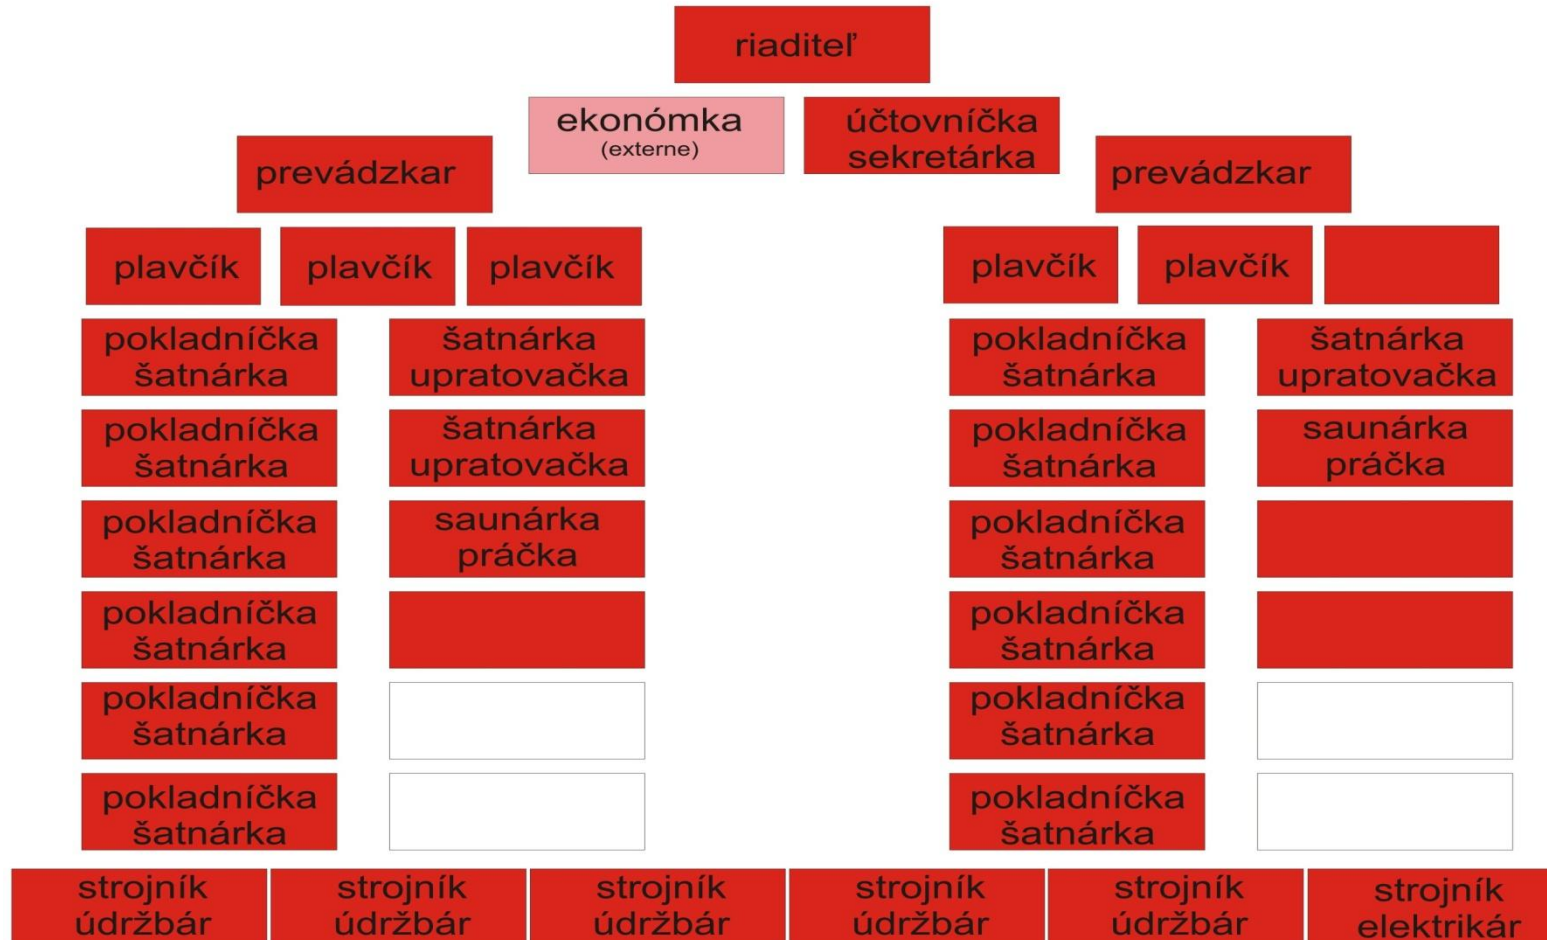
riaditeľ

ekonómka
(externe)

účtovníčka
sekretárka

prevádzkar

prevádzkar

plavčík

plavčík

plavčík

plavčík

plavčík

pokladníčka
šatnárka

šatnárka
upratovačka

pokladníčka
šatnárka

šatnárka
upratovačka

pokladníčka
šatnárka

šatnárka
upratovačka

pokladníčka
šatnárka

saunárka
práčka

pokladníčka
šatnárka

saunárka
práčka

pokladníčka
šatnárka

pokladníčka
šatnárka

pokladníčka
šatnárka

pokladníčka
šatnárka

pokladníčka
šatnárka

pokladníčka
šatnárka

pokladníčka
šatnárka

strojník
údržbár

strojník
údržbár

strojník
údržbár

strojník
údržbár

strojník
údržbár

strojník
elektrikár